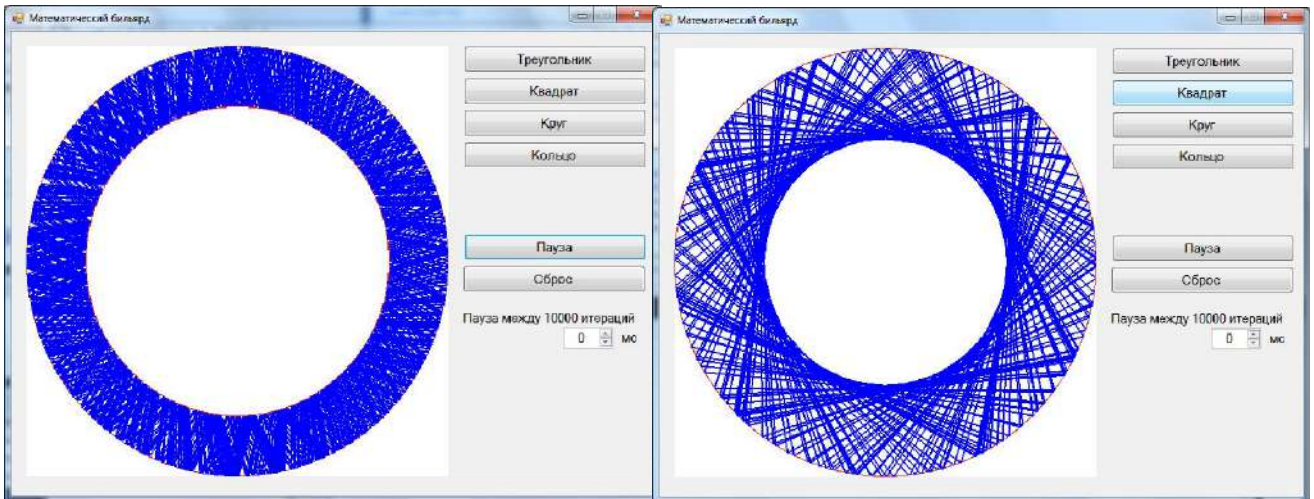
Математический бильярд

Треугольник
Квадрат
Круг
Кольцо

Пауза
Сброс

Пауза между 10000 итераций
0 мс

Математический бильярд

Треугольник
Квадрат
Круг
Кольцо

Пауза
Сброс

Пауза между 10000 итераций
0 мс